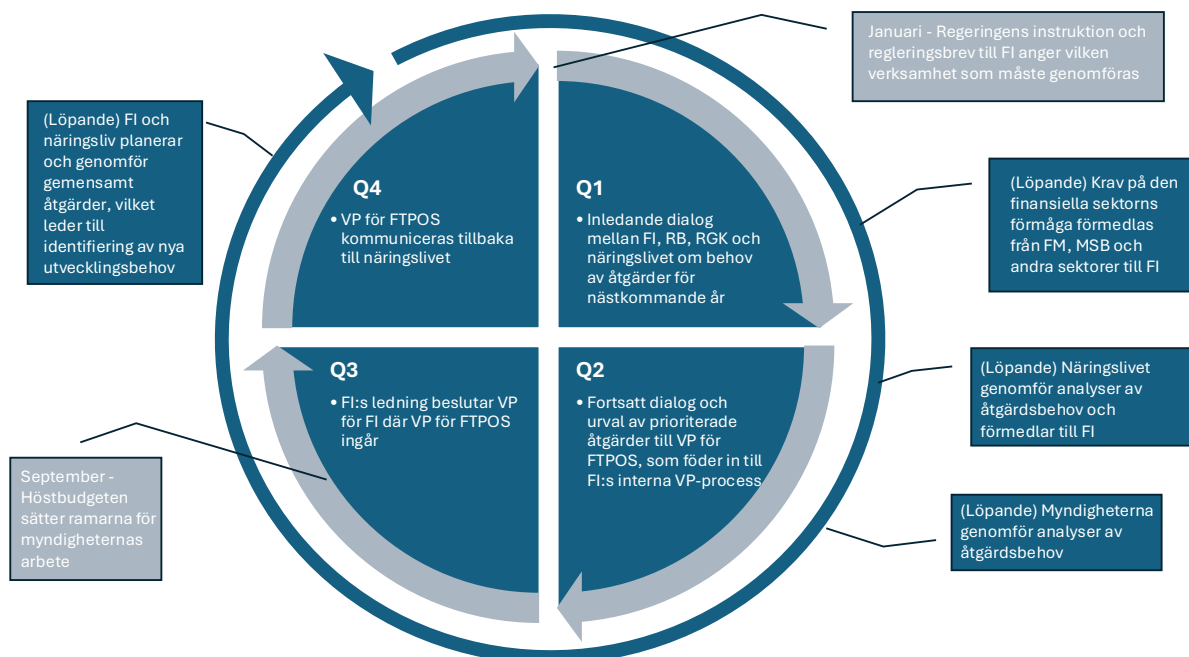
Januari - Regeringens instruktion och regleringsbrev till FI anger vilken verksamhet som måste genomföras

(Löpande) FI och näringsliv planerar och genomför gemensamt åtgärder, vilket leder till identifiering av nya utvecklingsbehov

Q4

• VP för FTPOS kommuniceras tillbaka till näringslivet

Q1

• Inledande dialog mellan FI, RB, RGK och näringslivet om behov av åtgärder för nästkommande år

(Löpande) Krav på den finansiella sektorns förmåga förmedlas från FM, MSB och andra sektorer till FI

Q3

• FI:s ledning beslutar VP för FI där VP för FTPOS ingår

Q2

• Fortsatt dialog och urval av prioriterade åtgärder till VP för FTPOS, som föder in till FI:s interna VP-process

(Löpande) Näringslivet genomför analyser av åtgärdsbehov och förmedlar till FI

September - Höstbudgeten sätter ramarna för myndigheternas arbete

(Löpande) Myndigheterna genomför analyser av åtgärdsbehov